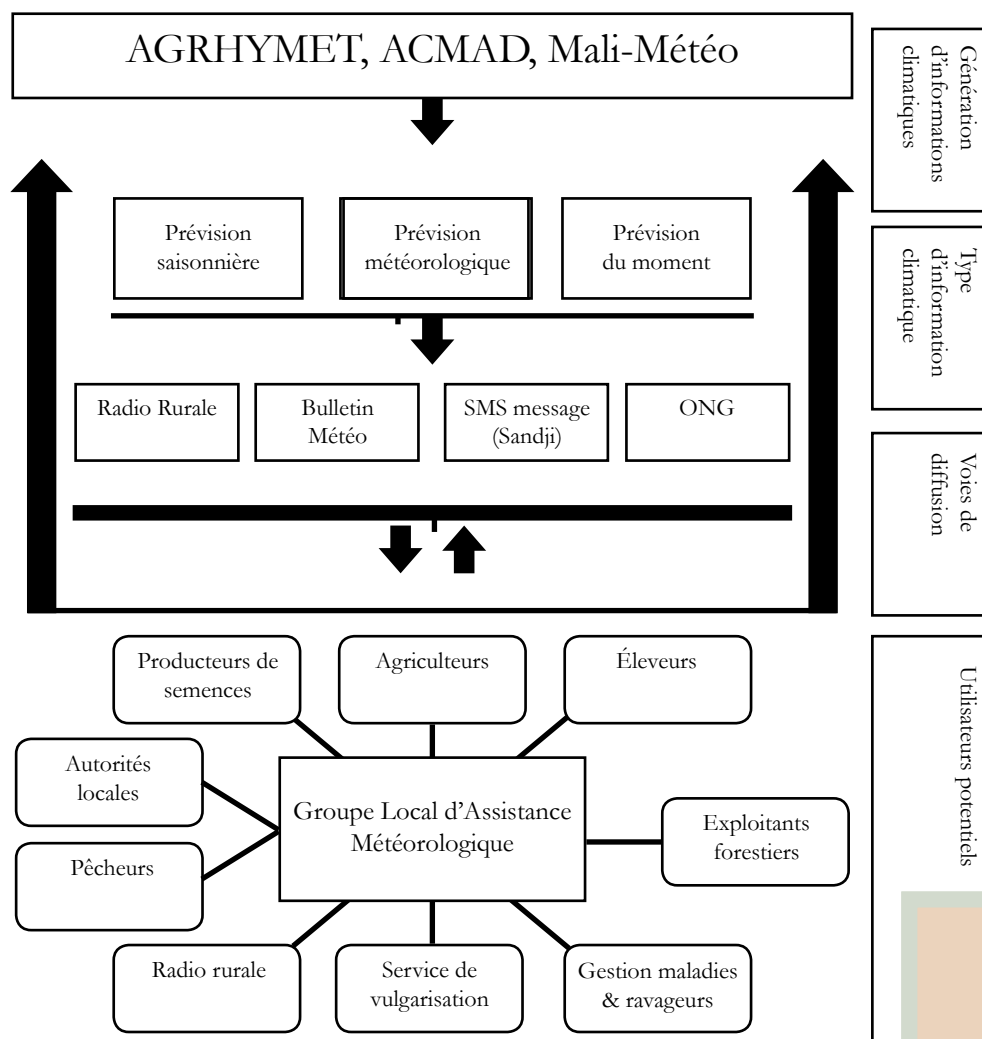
AGRHYMET, ACMAD, Mali-Météo

Génération d'informations climatiques

Prévision saisonnière

Prévision météorologique

Prévision du moment

Type d'information climatique

Radio Rurale

Bulletin Météo

SMS message (Sandji)

ONG

Voies de diffusion

Producteurs de semences

Agriculteurs

Éleveurs

Utilisateurs potentiels

Autorités locales

Groupe Local d'Assistance Météorologique

Exploitants forestiers

Pêcheurs

Radio rurale

Service de vulgarisation

Gestion maladies & ravageurs